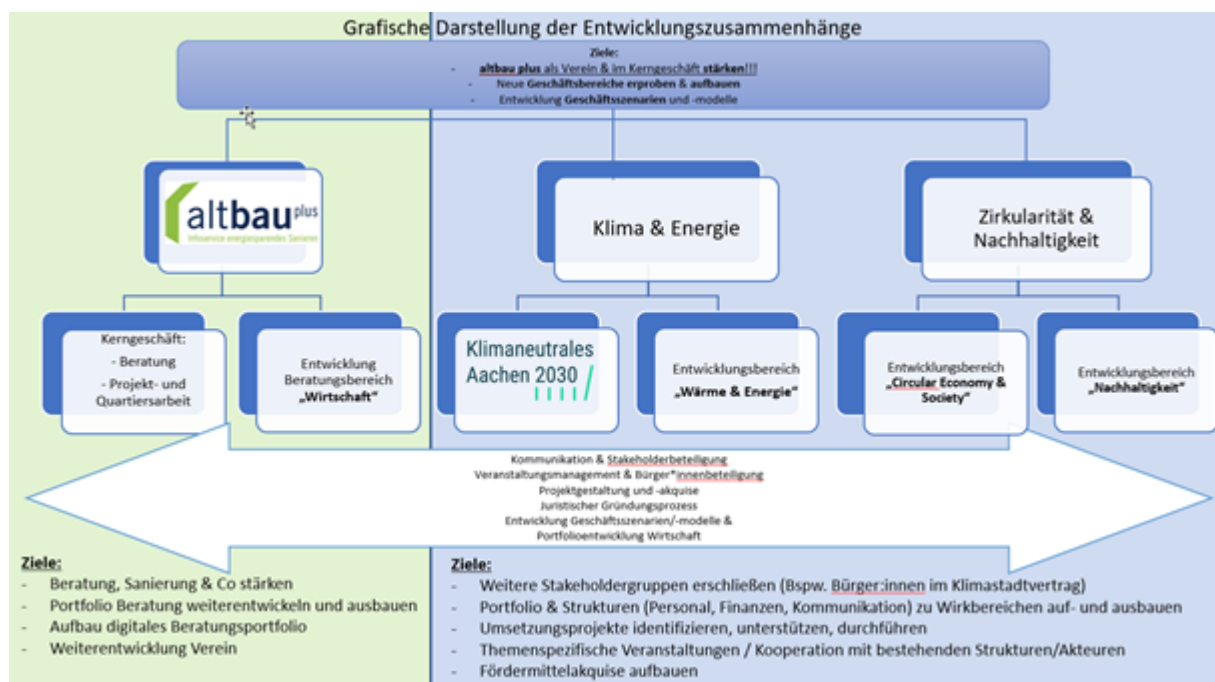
Grafische Darstellung der Entwicklungszusammenhänge

Ziele:
- altbau plus als Verein & im Kerngeschäft stärken!!!
- Neue Geschäftsbereiche erproben & aufbauen
- Entwicklung Geschäftsszenarien und -modelle

altbau plus
Infoservice energiesparendes Sanieren

Klima & Energie

Zirkularität & Nachhaltigkeit

Kerngeschäft:
- Beratung
- Projekt- und Quartiersarbeit

Entwicklung Beratungsbereich „Wirtschaft"

Klimaneutrales Aachen 2030

Entwicklungsbereich „Wärme & Energie"

Entwicklungsbereich „Circular Economy & Society"

Entwicklungsbereich „Nachhaltigkeit"

Kommunikation & Stakeholderbeteiligung
Veranstaltungsmanagement & Bürger*innenbeteiligung
Projektgestaltung und -akquise
Juristischer Gründungsprozess
Entwicklung Geschäftsszenarien/-modelle &
Portfolioentwicklung Wirtschaft

Ziele:
- Beratung, Sanierung & Co stärken
- Portfolio Beratung weiterentwickeln und ausbauen
- Aufbau digitales Beratungsportfolio
- Weiterentwicklung Verein

Ziele:
- Weitere Stakeholdergruppen erschließen (Bspw. Bürger:innen im Klimastadtvertrag)
- Portfolio & Strukturen (Personal, Finanzen, Kommunikation) zu Wirkbereichen auf- und ausbauen
- Umsetzungsprojekte identifizieren, unterstützen, durchführen
- Themenspezifische Veranstaltungen / Kooperation mit bestehenden Strukturen/Akteuren
- Fördermittelakquise aufbauen